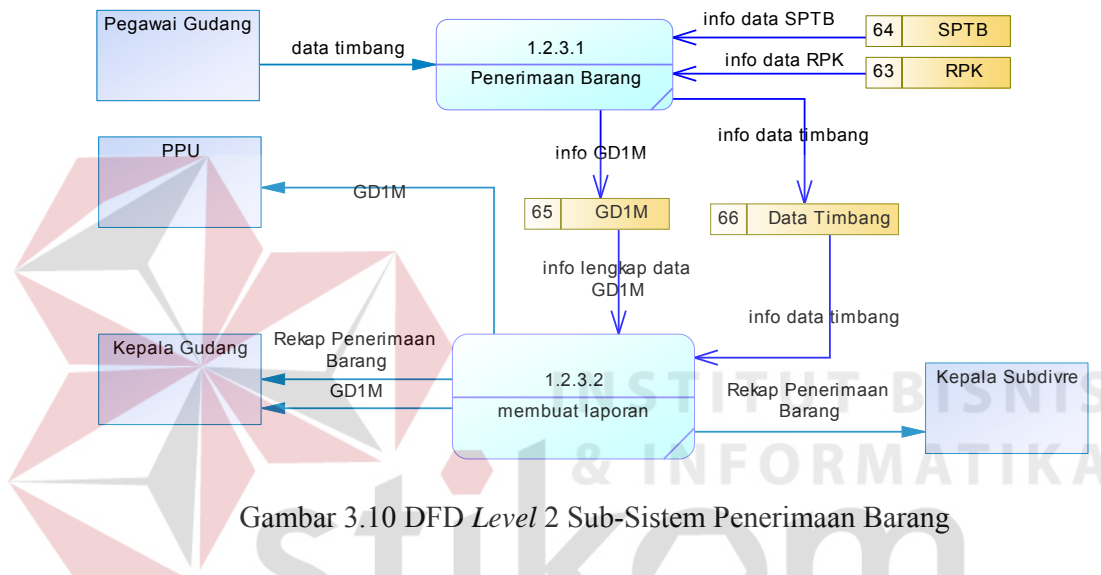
Pegawai Gudang

data timbang

1.2.3.1
Penerimaan Barang

info data SPTB

64 SPTB

info data RPK

63 RPK

PPU

GD1M

info GD1M

info data timbang

65 GD1M

66 Data Timbang

info lengkap data GD1M

info data timbang

Kepala Gudang

Rekap Penerimaan Barang

GD1M

1.2.3.2
membuat laporan

Rekap Penerimaan Barang

Kepala Subdivre

INSTITUT BISNIS & INFORMATIKA

Gambar 3.10 DFD *Level* 2 Sub-Sistem Penerimaan Barang

stikom